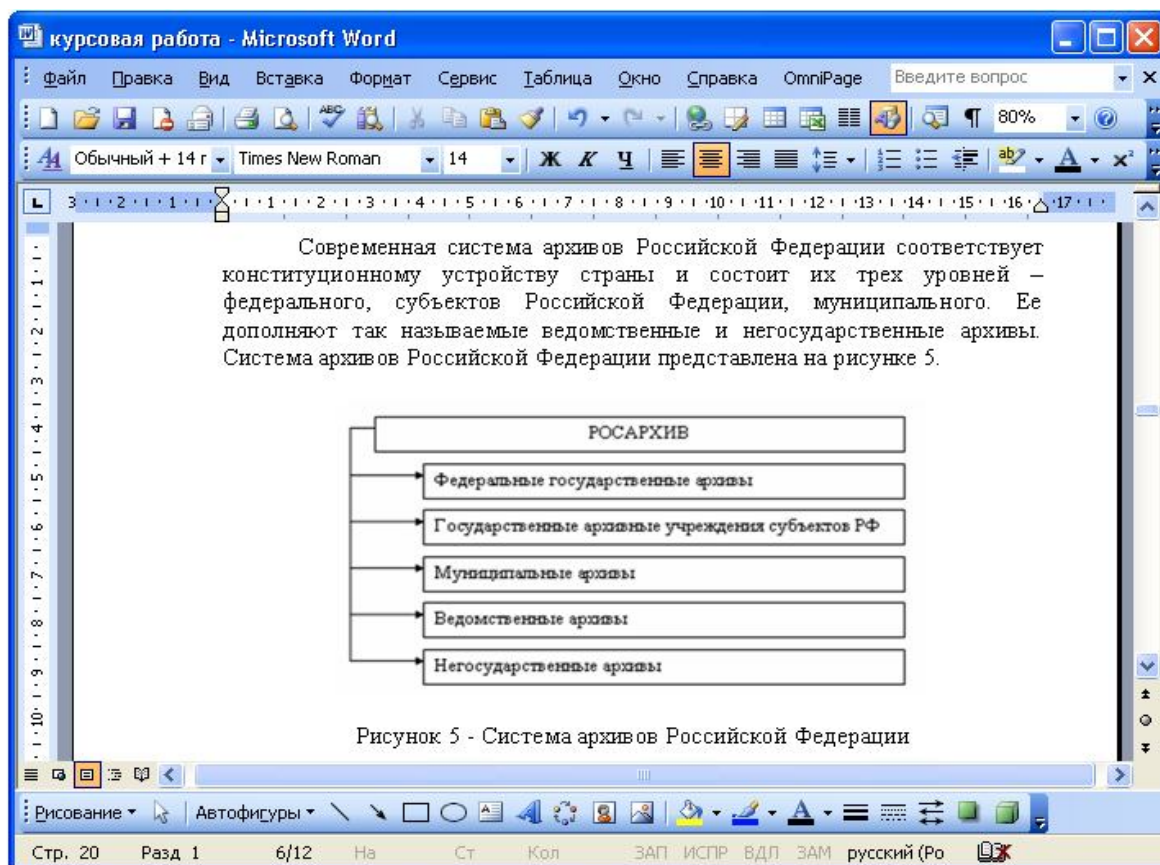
курсовая работа - Microsoft Word

Файл Правка Вид Вставка Формат Сервис Таблица Окно Справка OmniPage Введите вопрос

80%

Обычный + 14 г Times New Roman 14 Ж К Ч

3 · 2 · 1 · 1 · 2 · 3 · 4 · 5 · 6 · 7 · 8 · 9 · 10 · 11 · 12 · 13 · 14 · 15 · 16 · 17

Современная система архивов Российской Федерации соответствует конституционному устройству страны и состоит их трех уровней – федерального, субъектов Российской Федерации, муниципального. Ее дополняют так называемые ведомственные и негосударственные архивы. Система архивов Российской Федерации представлена на рисунке 5.

РОСАРХИВ

Федеральные государственные архивы

Государственные архивные учреждения субъектов РФ

Муниципальные архивы

Ведомственные архивы

Негосударственные архивы

Рисунок 5 - Система архивов Российской Федерации

Рисование Автофигуры

Стр. 20 Разд 1 6/12 На Ст Кол ЗАП ИСПР ВДЛ ЗАМ русский (Ро